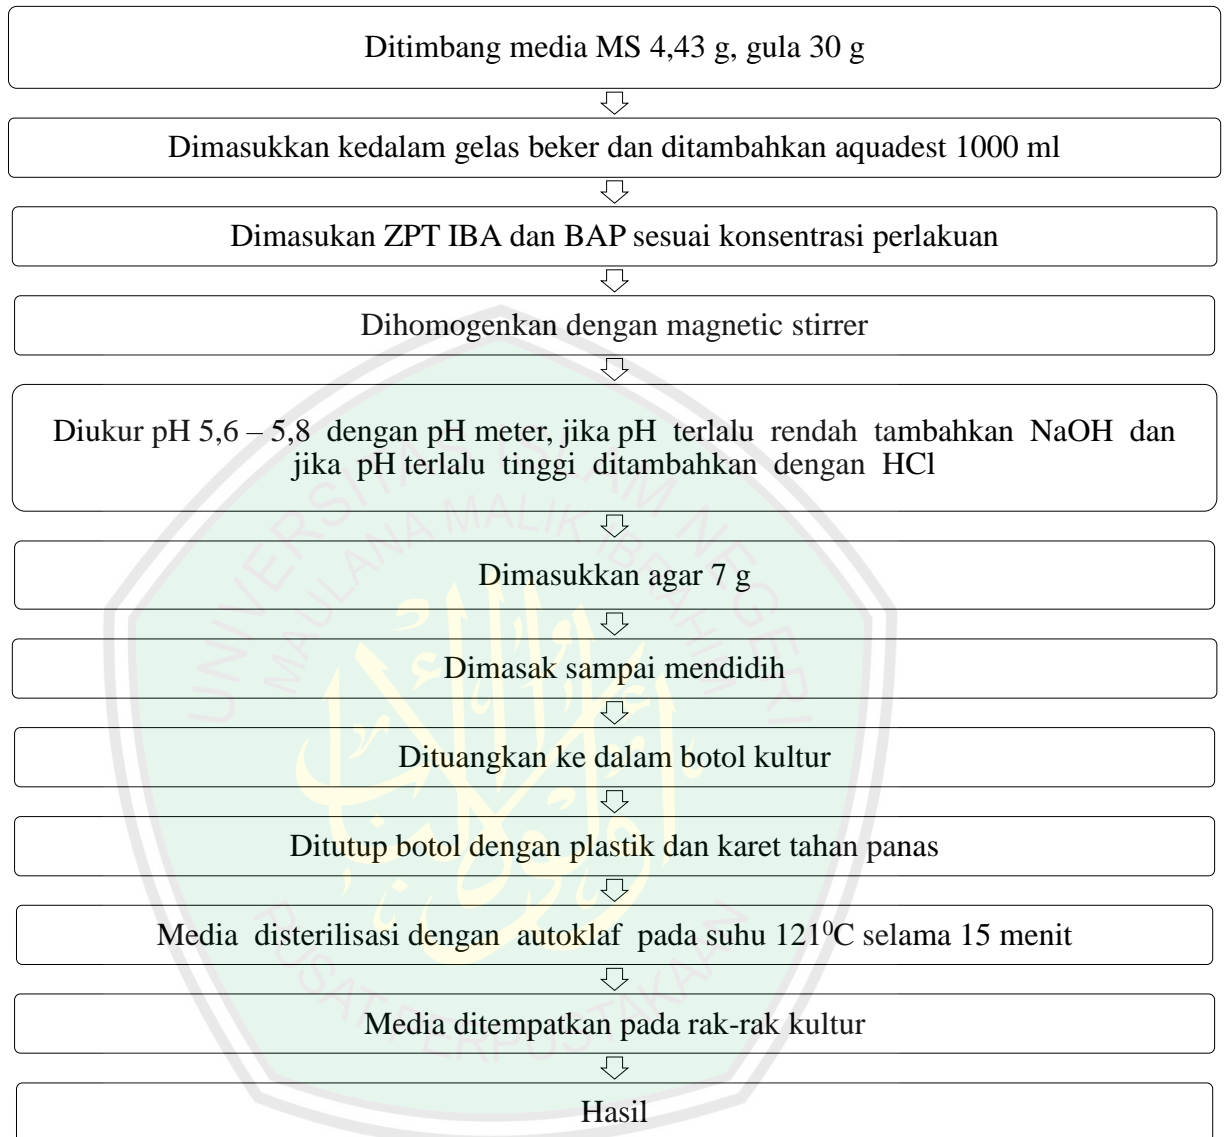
Ditimbang media MS 4,43 g, gula 30 g

Dimasukkan kedalam gelas beker dan ditambahkan aquadest 1000 ml

Dimasukan ZPT IBA dan BAP sesuai konsentrasi perlakuan

Dihomogenkan dengan magnetic stirrer

Diukur pH 5,6 – 5,8 dengan pH meter, jika pH terlalu rendah tambahkan NaOH dan jika pH terlalu tinggi ditambahkan dengan HCl

Dimasukkan agar 7 g

Dimasak sampai mendidih

Dituangkan ke dalam botol kultur

Ditutup botol dengan plastik dan karet tahan panas

Media disterilisasi dengan autoklaf pada suhu 121$^0$C selama 15 menit

Media ditempatkan pada rak-rak kultur

Hasil

UNIVERSITAS ISLAM NEGERI MAULANA MALIK IBRAHIM

PUSAT PERPUSTAKAAN